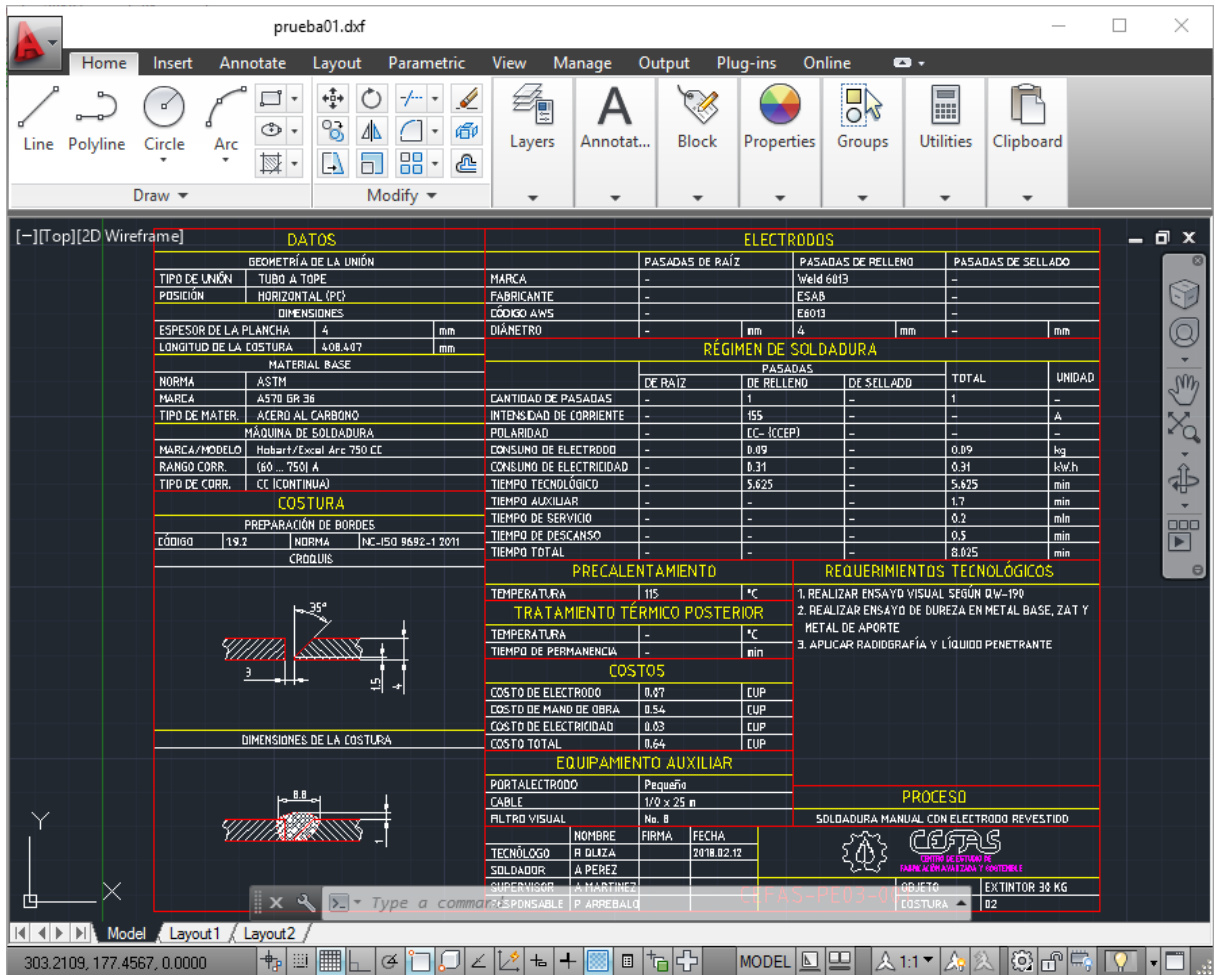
prueba01.dxf

Home Insert Annotate Layout Parametric View Manage Output Plug-ins Online

Line Polyline Circle Arc
Draw
Modify
Layers Annotat... Block Properties Groups Utilities Clipboard

[−][Top][2D Wireframe]

DATOS

GEOMETRÍA DE LA UNIÓN

| TIPO DE UNIÓN | TUBO A TOPE | |
|---|---|---|
| POSICIÓN | HORIZONTAL (PC) | |

DIMENSIONES

| ESPESOR DE LA PLANCHA | 4 | mm |
|---|---|---|
| LONGITUD DE LA COSTURA | 408.407 | mm |

MATERIAL BASE

| NORMA | ASTM |
|---|---|
| MARCA | A570 GR 36 |
| TIPO DE MATER. | ACERO AL CARBONO |

MÁQUINA DE SOLDADURA

| MARCA/MODELO | Hobart/Excel Arc 750 CC |
|---|---|
| RANGO CORR. | (60 ... 750) A |
| TIPO DE CORR. | CC (CONTINUA) |

COSTURA

PREPARACIÓN DE BORDES

| CÓDIGO | 19.2 | NORMA | NC-ISO 9692-1 2011 |
|---|---|---|---|

CROQUIS

35°
3
1.5

DIMENSIONES DE LA COSTURA

8.8

ELECTRODOS

| | PASADAS DE RAÍZ | | PASADAS DE RELLENO | | PASADAS DE SELLADO | |
|---|---|---|---|---|---|---|
| MARCA | – | | Weld 6013 | | – | |
| FABRICANTE | – | | ESAB | | – | |
| CÓDIGO AWS | – | | E6013 | | – | |
| DIÁMETRO | – | mm | 4 | mm | – | mm |

RÉGIMEN DE SOLDADURA

| | PASADAS DE RAÍZ | PASADAS DE RELLENO | PASADAS DE SELLADO | TOTAL | UNIDAD |
|---|---|---|---|---|---|
| CANTIDAD DE PASADAS | – | 1 | – | 1 | – |
| INTENSIDAD DE CORRIENTE | – | 155 | – | – | A |
| POLARIDAD | – | CC- (CCEP) | – | – | – |
| CONSUMO DE ELECTRODO | – | 0.09 | – | 0.09 | kg |
| CONSUMO DE ELECTRICIDAD | – | 0.31 | – | 0.31 | kW.h |
| TIEMPO TECNOLÓGICO | – | 5.625 | – | 5.625 | min |
| TIEMPO AUXILIAR | – | – | – | 1.7 | min |
| TIEMPO DE SERVICIO | – | – | – | 0.2 | min |
| TIEMPO DE DESCANSO | – | – | – | 0.5 | min |
| TIEMPO TOTAL | – | – | – | 8.025 | min |

PRECALENTAMIENTO

| TEMPERATURA | 115 | °C |
|---|---|---|

TRATAMIENTO TÉRMICO POSTERIOR

| TEMPERATURA | – | °C |
|---|---|---|
| TIEMPO DE PERMANENCIA | – | min |

COSTOS

| COSTO DE ELECTRODO | 0.07 | CUP |
|---|---|---|
| COSTO DE MANO DE OBRA | 0.54 | CUP |
| COSTO DE ELECTRICIDAD | 0.03 | CUP |
| COSTO TOTAL | 0.64 | CUP |

EQUIPAMIENTO AUXILIAR

| PORTALECTRODO | Pequeño |
|---|---|
| CABLE | 1/0 x 25 m |
| FILTRO VISUAL | No. 8 |

REQUERIMIENTOS TECNOLÓGICOS

1. REALIZAR ENSAYO VISUAL SEGÚN QW-190
2. REALIZAR ENSAYO DE DUREZA EN METAL BASE, ZAT Y METAL DE APORTE
3. APLICAR RADIOGRAFÍA Y LÍQUIDO PENETRANTE

PROCESO

SOLDADURA MANUAL CON ELECTRODO REVESTIDO

| | NOMBRE | FIRMA | FECHA |
|---|---|---|---|
| TECNÓLOGO | R QUIZA | | 2018.02.12 |
| SOLDADOR | A PEREZ | | |
| SUPERVISOR | A MARTINEZ | | |
| RESPONSABLE | P ARREBALO | | |

CEFAS
CENTRO DE ESTUDIO DE FABRICACIÓN AVANZADA Y SOSTENIBLE

CEFAS-PE03-0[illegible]

| OBJETO | EXTINTOR 30 KG |
|---|---|
| COSTURA | 02 |

Type a command

Model Layout1 Layout2

303.2109, 177.4567, 0.0000 MODEL 1:1